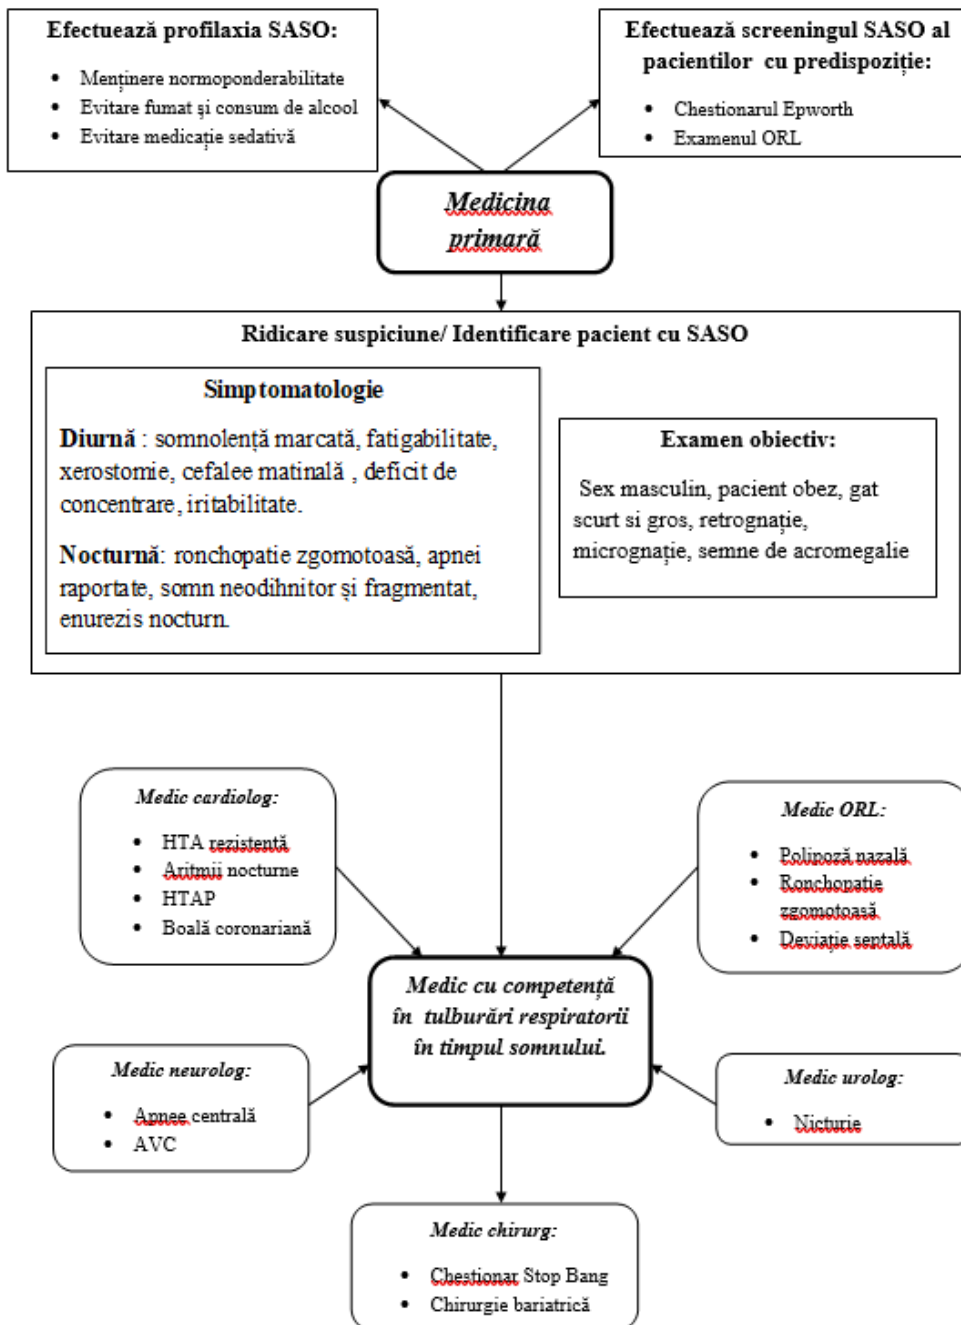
Efectuează profilaxia SASO:

- Menținere normoponderabilitate
- Evitare fumat și consum de alcool
- Evitare medicație sedativă

Efectuează screeningul SASO al pacientilor cu predispoziție:

- Chestionarul Epworth
- Examenul ORL

Medicina primară

Ridicare suspiciune/ Identificare pacient cu SASO

Simptomatologie

Diurnă : somnolență marcată, fatigabilitate, xerostomie, cefalee matinală , deficit de concentrare, iritabilitate.

Nocturnă: ronchopatie zgomotoasă, apnei raportate, somn neodihnitor și fragmentat, enurezis nocturn.

Examen obiectiv:

Sex masculin, pacient obez, gat scurt si gros, retrognație, micrognație, semne de acromegalie

Medic cardiolog:

- HTA rezistentă
- Aritmii nocturne
- HTAP
- Boală coronariană

Medic ORL:

- Polipoză nazală
- Ronchopatie zgomotoasă
- Deviație septală

Medic cu competență în tulburări respiratorii în timpul somnului.

Medic neurolog:

- Apnee centrală
- AVC

Medic urolog:

- Nicturie

Medic chirurg:

- Chestionar Stop Bang
- Chirurgie bariatrică